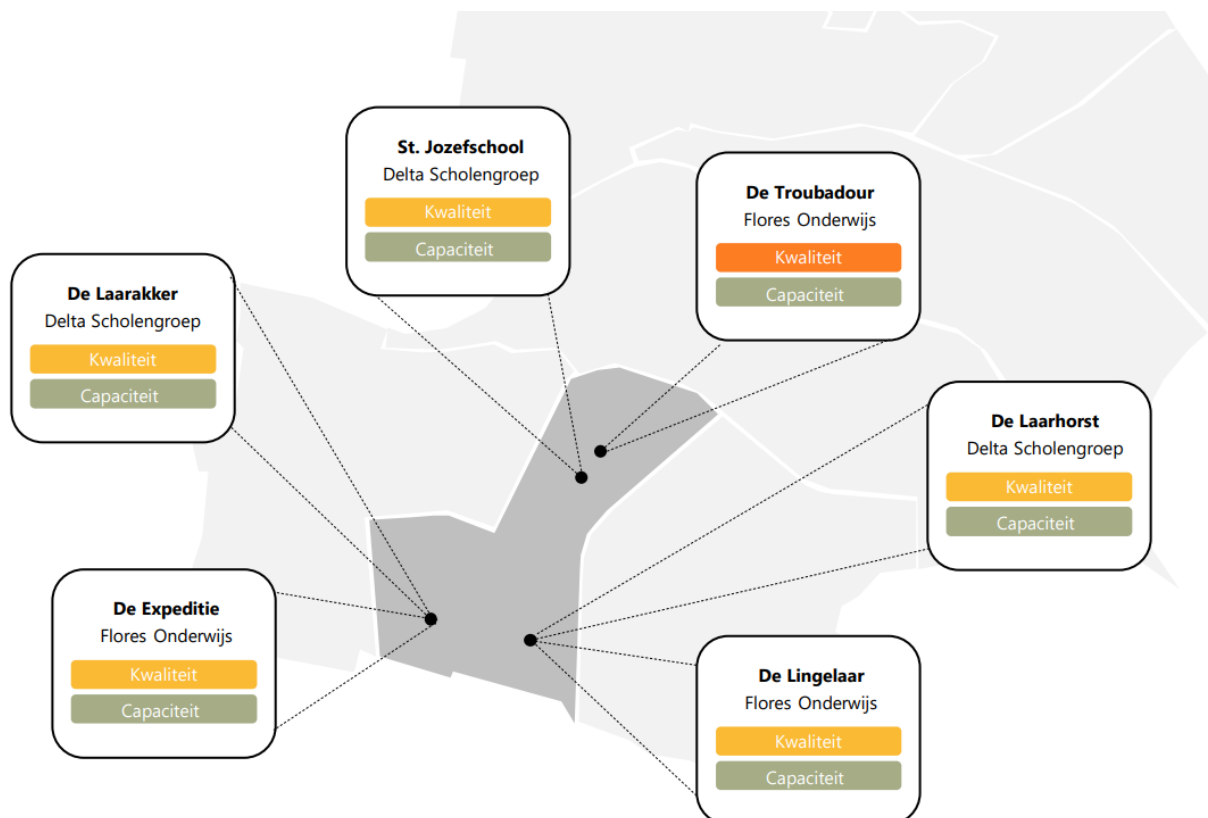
St. Jozefschool
Delta Scholengroep
Kwaliteit
Capaciteit

De Troubadour
Flores Onderwijs
Kwaliteit
Capaciteit

De Laarakker
Delta Scholengroep
Kwaliteit
Capaciteit

De Laarhorst
Delta Scholengroep
Kwaliteit
Capaciteit

De Expeditie
Flores Onderwijs
Kwaliteit
Capaciteit

De Lingelaar
Flores Onderwijs
Kwaliteit
Capaciteit